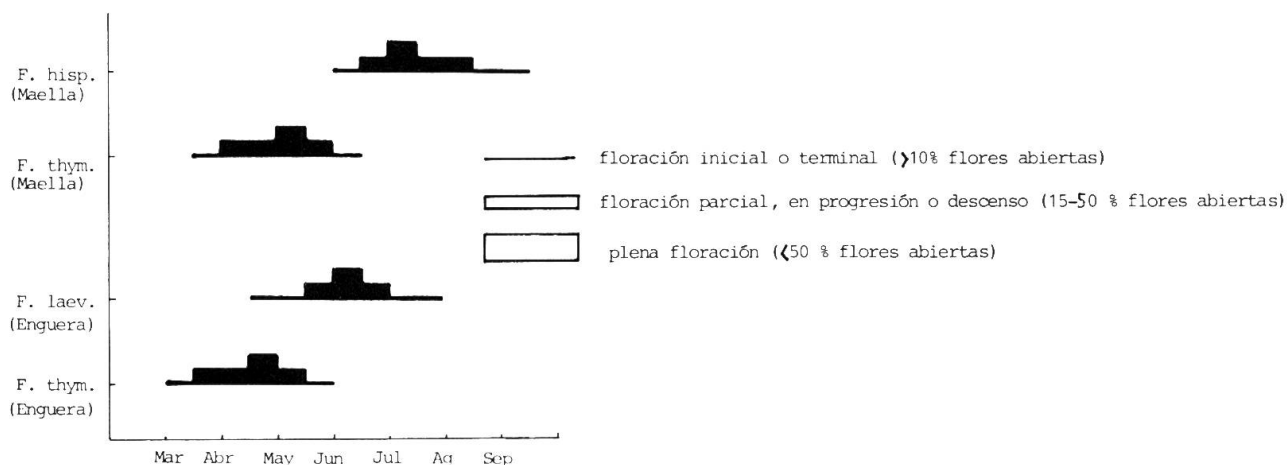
F. hisp.
(Maella)

F. thym.
(Maella)

F. laev.
(Enguera)

F. thym.
(Enguera)

Mar Abr May Jun Jul Ag Sep

floración inicial o terminal (>10% flores abiertas)

floración parcial, en progresión o descenso (15-50 % flores abiertas)

plena floración (<50 % flores abiertas)